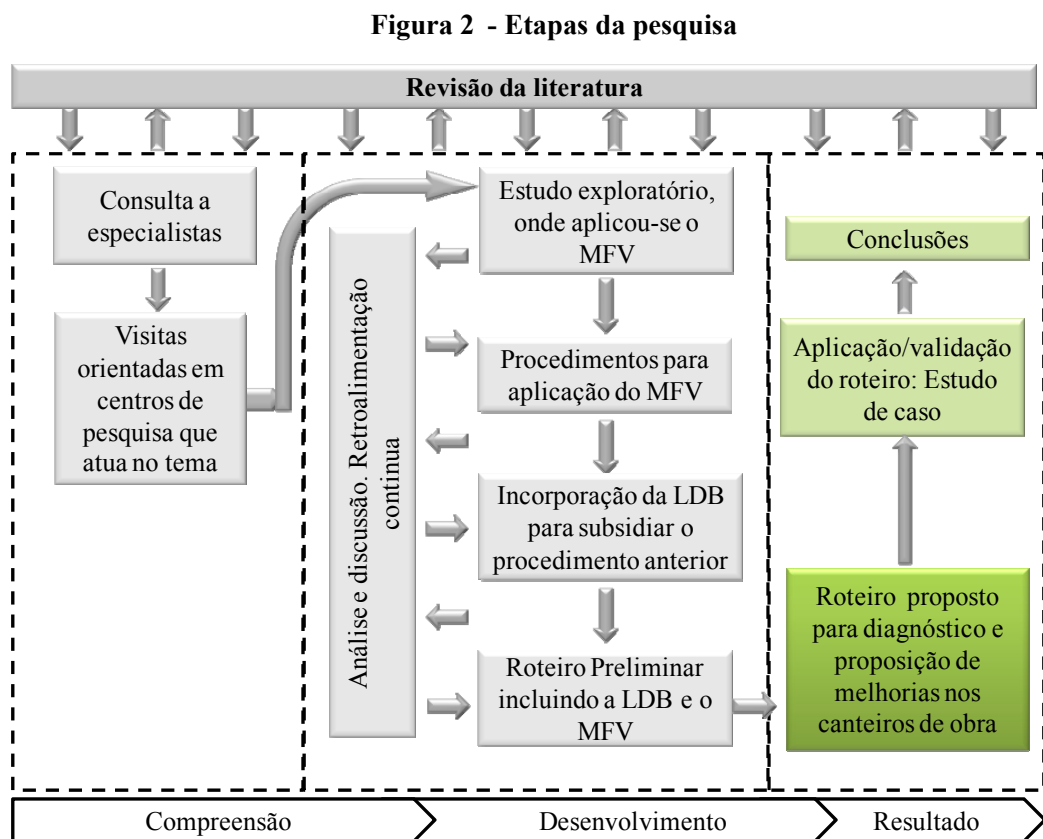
Figura 2 - Etapas da pesquisa

Revisão da literatura

Consulta a especialistas

Visitas orientadas em centros de pesquisa que atua no tema

Análise e discussão. Retroalimentação contínua

Estudo exploratório, onde aplicou-se o MFV

Procedimentos para aplicação do MFV

Incorporação da LDB para subsidiar o procedimento anterior

Roteiro Preliminar incluindo a LDB e o MFV

Conclusões

Aplicação/validação do roteiro: Estudo de caso

Roteiro proposto para diagnóstico e proposição de melhorias nos canteiros de obra

Compreensão

Desenvolvimento

Resultado